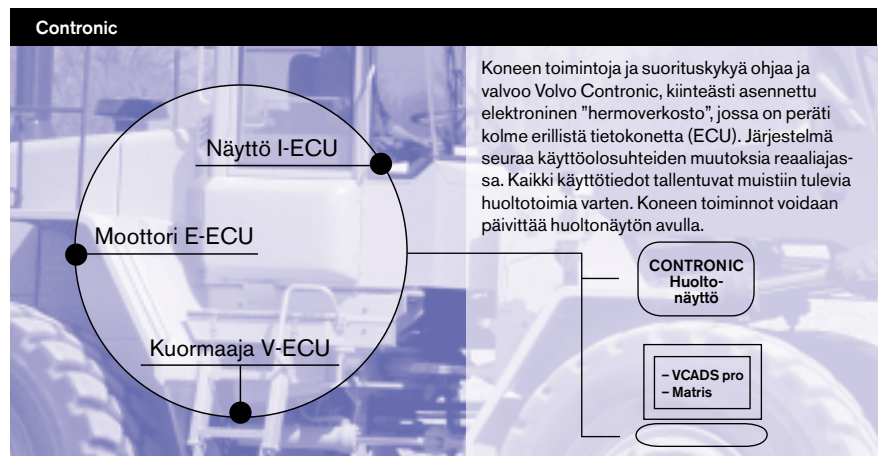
Contronic

Näyttö I-ECU

Moottori E-ECU

Kuormaaja V-ECU

Koneen toimintoja ja suorituskykyä ohjaa ja valvoo Volvo Contronic, kiinteästi asennettu elektroninen ”hermoverkosto”, jossa on peräti kolme erillistä tietokonetta (ECU). Järjestelmä seuraa käyttöolosuhteiden muutoksia reaaliajassa. Kaikki käyttötiedot tallentuvat muistiin tulevia huoltotoimia varten. Koneen toiminnot voidaan päivittää huoltonäytön avulla.

CONTRONIC Huoltonäyttö

– VCADS pro
– Matris